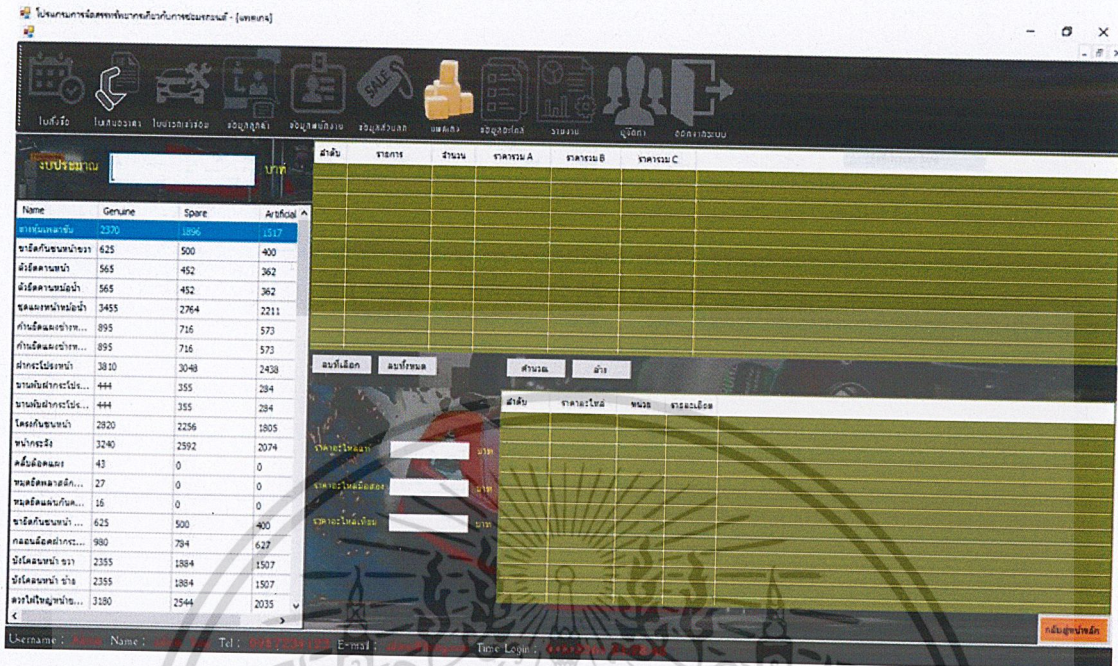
โปรแกรมการจัดสรรทรัพยากรเกี่ยวกับการซ่อมรถยนต์ - [แพคเกจ]

ใบสั่งซื้อ ใบเสนอราคา ใบประเมินซ่อม ข้อมูลลูกค้า ข้อมูลพนักงาน ข้อมูลส่วนลด แพคเกจ ข้อมูลอะไหล่ รายงาน ผู้จัดการ ออกจากระบบ

งบประมาณ บาท

| Name | Genuine | Spare | Artificial |
|---|---|---|---|
| ยางปัดน้ำฝนหลัง | 2370 | 1896 | 1517 |
| ขายึดกันชนหน้าขวา | 625 | 500 | 400 |
| ตัวยึดคานหน้า | 565 | 452 | 362 |
| ตัวยึดคานหม้อน้ำ | 565 | 452 | 362 |
| ชุดแผงหน้าหม้อน้ำ | 3455 | 2764 | 2211 |
| กิ๊บยึดแผงข้างห... | 895 | 716 | 573 |
| กิ๊บยึดแผงข้างห... | 895 | 716 | 573 |
| ฝากระโปรงหน้า | 3810 | 3048 | 2438 |
| บานพับฝากระโปร... | 444 | 355 | 284 |
| บานพับฝากระโปร... | 444 | 355 | 284 |
| โครงกันชนหน้า | 2820 | 2256 | 1805 |
| หน้ากระจัง | 3240 | 2592 | 2074 |
| คลิ๊ปล็อคแผง | 43 | 0 | 0 |
| หมุดล็อคพลาสติก... | 27 | 0 | 0 |
| หมุดล็อคแผงกันค... | 16 | 0 | 0 |
| ขายึดกันชนหน้า ... | 625 | 500 | 400 |
| กลอนล็อคฝากระ... | 980 | 784 | 627 |
| บังโคลนหน้า ขวา | 2355 | 1884 | 1507 |
| บังโคลนหน้า ซ้าย | 2355 | 1884 | 1507 |
| ดวงไฟใหญ่หน้าข... | 3180 | 2544 | 2035 |

| ลำดับ | รายการ | จำนวน | ราคารวม A | ราคารวม B | ราคารวม C |
|---|---|---|---|---|---|

ลบที่เลือก ลบทั้งหมด คำนวณ ล้าง

ราคาอะไหล่แท้ บาท
ราคาอะไหล่มือสอง บาท
ราคาอะไหล่เทียม บาท

| ลำดับ | ราคาอะไหล่ | หน่วย | รายละเอียด |
|---|---|---|---|

กลับสู่หน้าหลัก

Username : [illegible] Name : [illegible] Tel : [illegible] E-mail : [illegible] Time Login : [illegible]